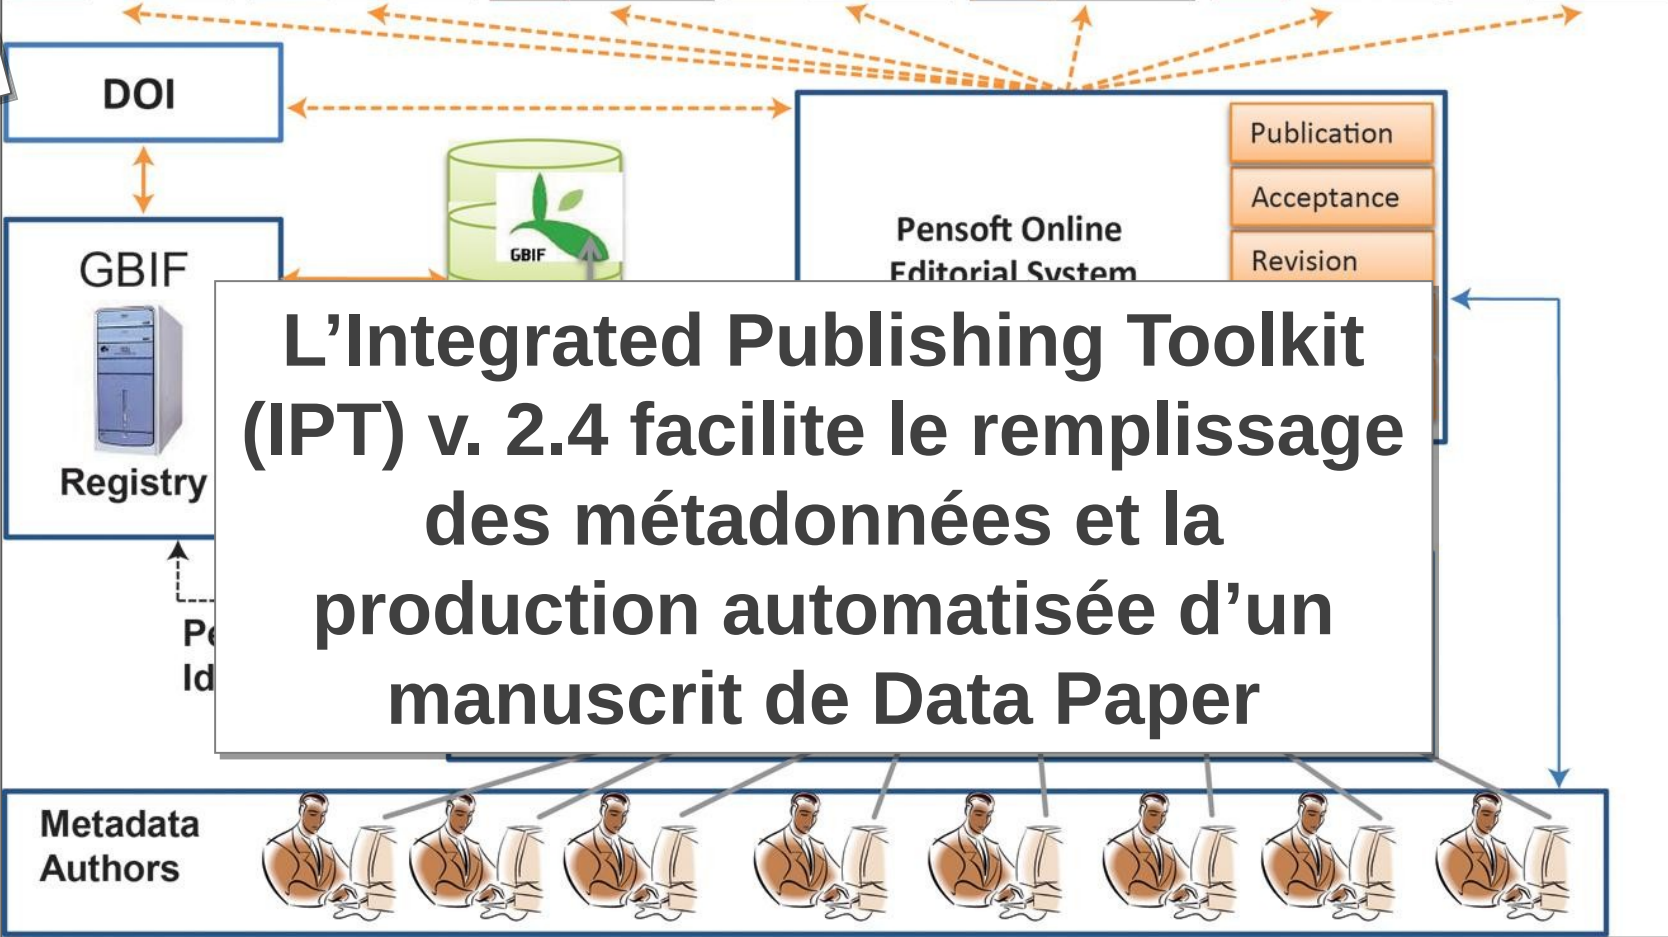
DOI

GBIF

Registry

GBIF

Pensoft Online Editorial System

Publication

Acceptance

Revision

Pe
Id

L’Integrated Publishing Toolkit (IPT) v. 2.4 facilite le remplissage des métadonnées et la production automatisée d’un manuscrit de Data Paper

Metadata Authors